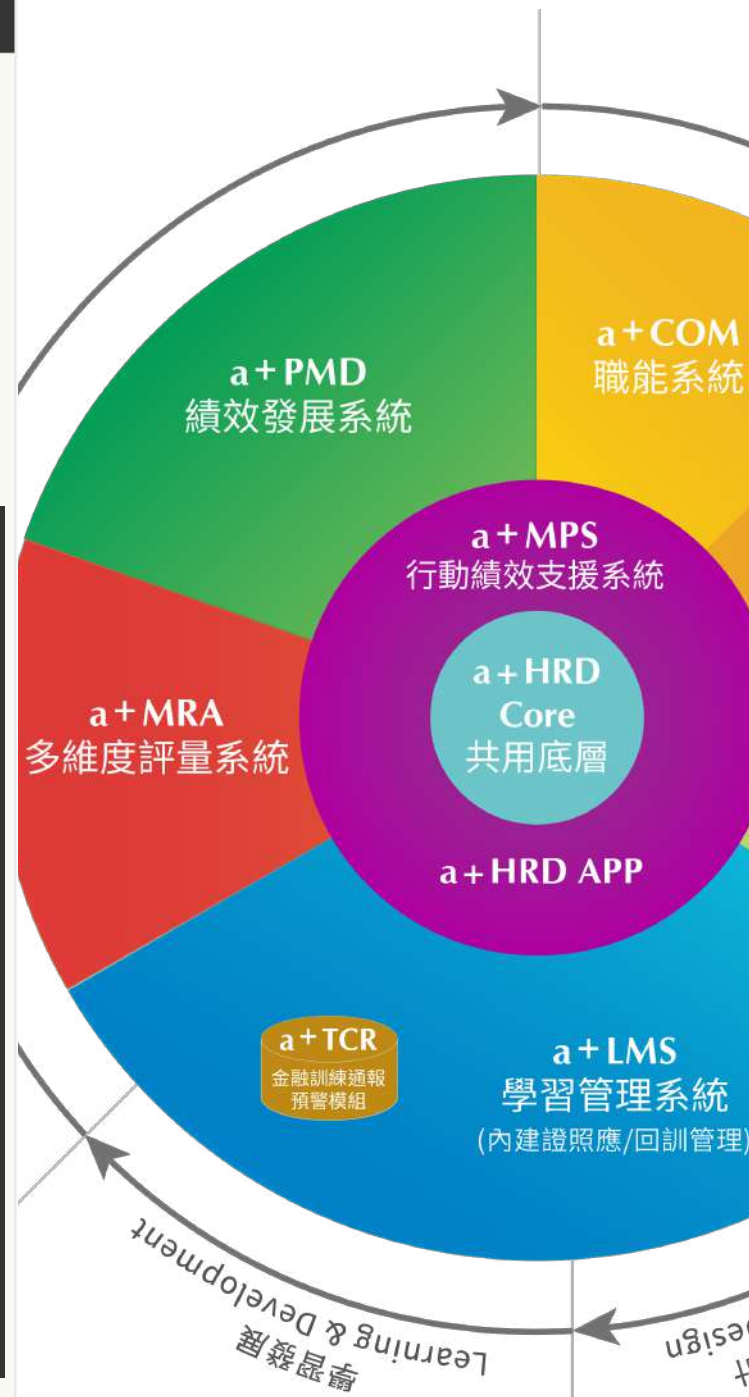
a+PMD
績效發展系統

a+COM
職能系統

a+MPS
行動績效支援系統

a+HRD
Core
共用底層

a+MRA
多維度評量系統

a+HRD APP

a+TCR
金融訓練通報預警模組

a+LMS
學習管理系統
(內建證照應/回訓管理)

Learning & Development
學習發展

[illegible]esign
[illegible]